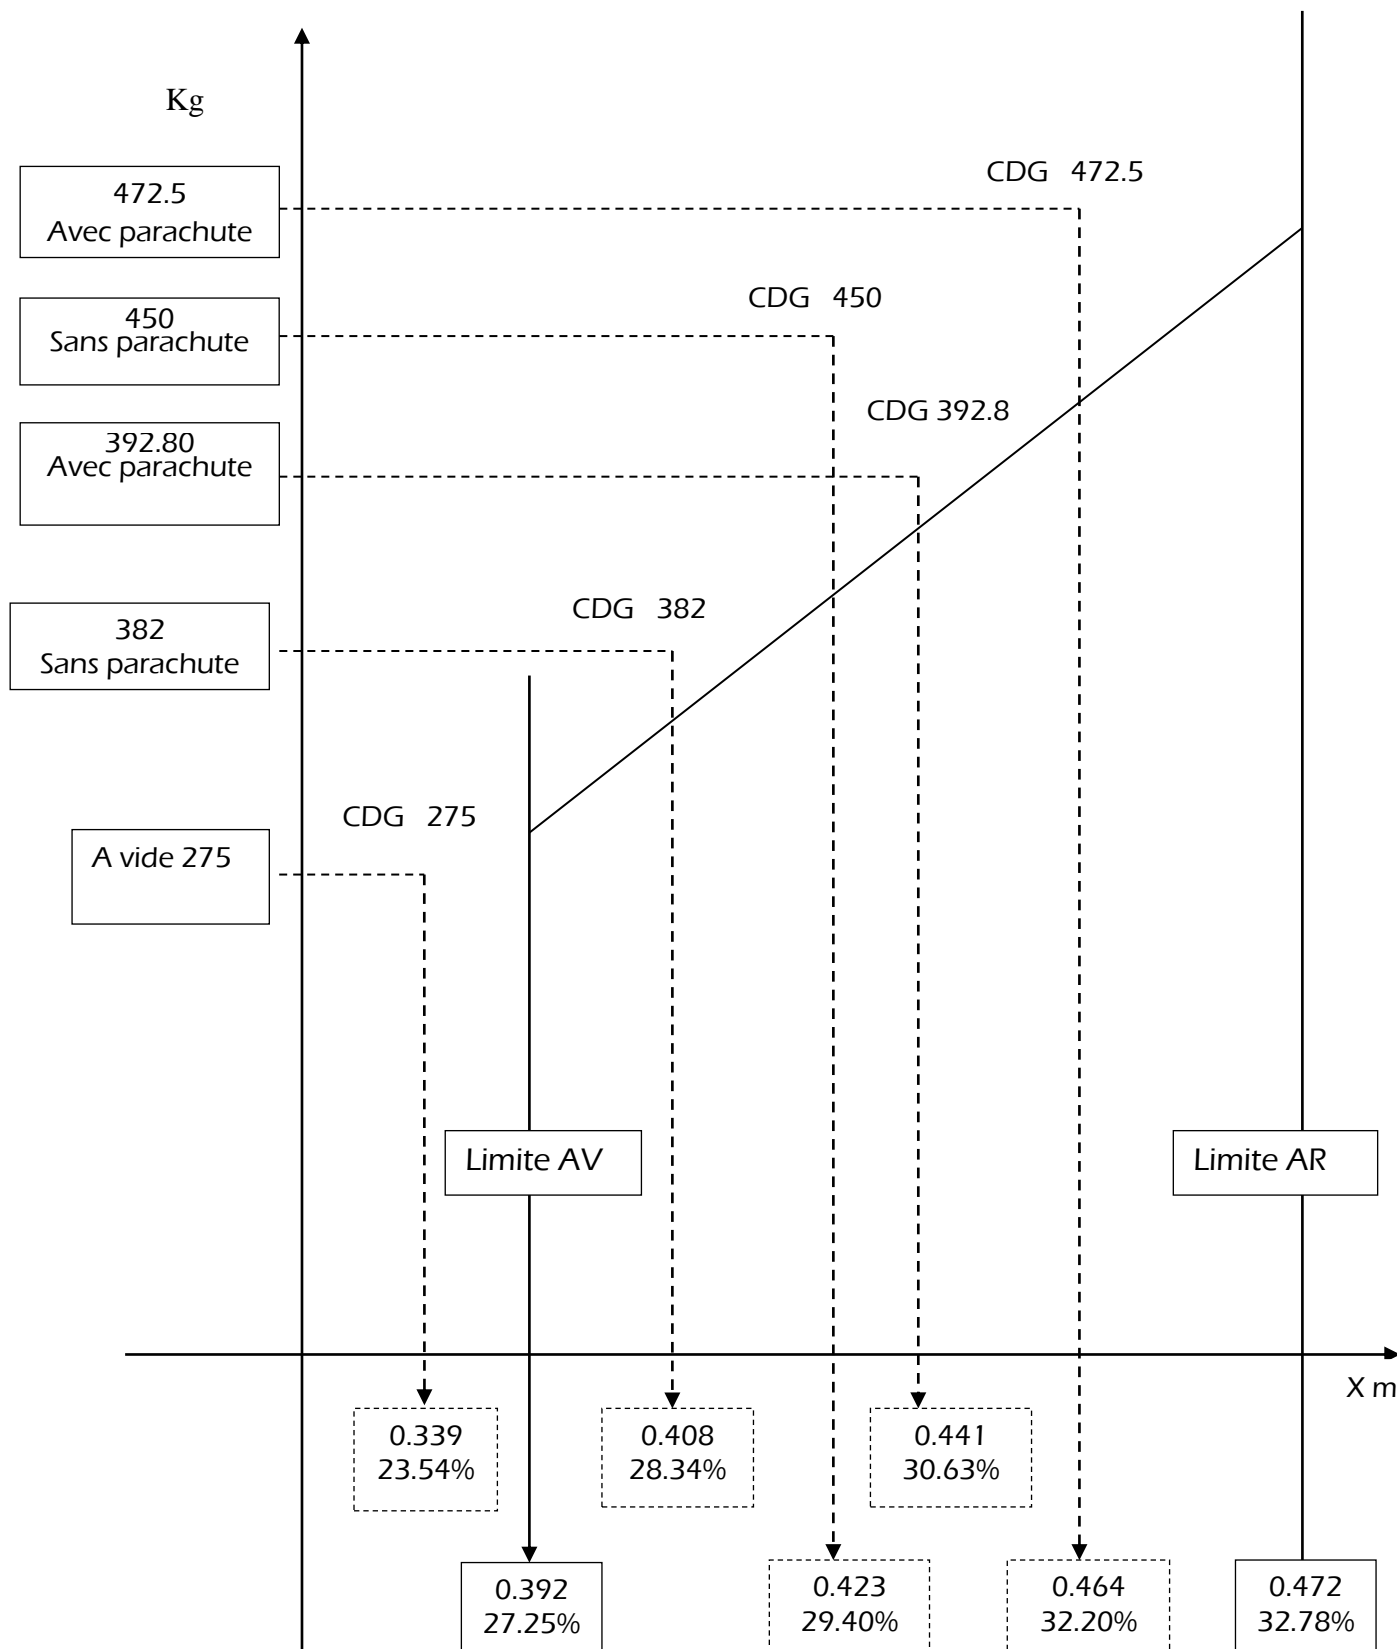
Kg

472.5
Avec parachute

CDG 472.5

450
Sans parachute

CDG 450

392.80
Avec parachute

CDG 392.8

382
Sans parachute

CDG 382

CDG 275

A vide 275

Limite AV

Limite AR

X m

0.339
23.54%

0.408
28.34%

0.441
30.63%

0.392
27.25%

0.423
29.40%

0.464
32.20%

0.472
32.78%